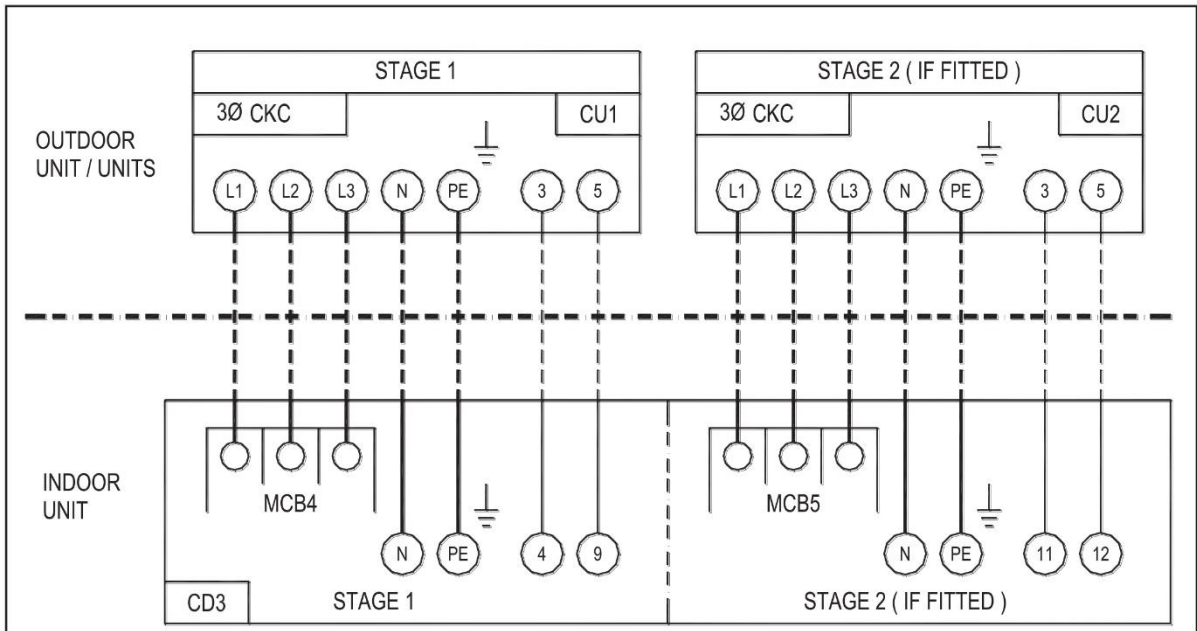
OUTDOOR UNIT / UNITS

STAGE 1

3Ø CKC

CU1

L1 L2 L3 N PE 3 5

STAGE 2 ( IF FITTED )

3Ø CKC

CU2

L1 L2 L3 N PE 3 5

INDOOR UNIT

MCB4

N PE 4 9

CD3

STAGE 1

MCB5

N PE 11 12

STAGE 2 ( IF FITTED )